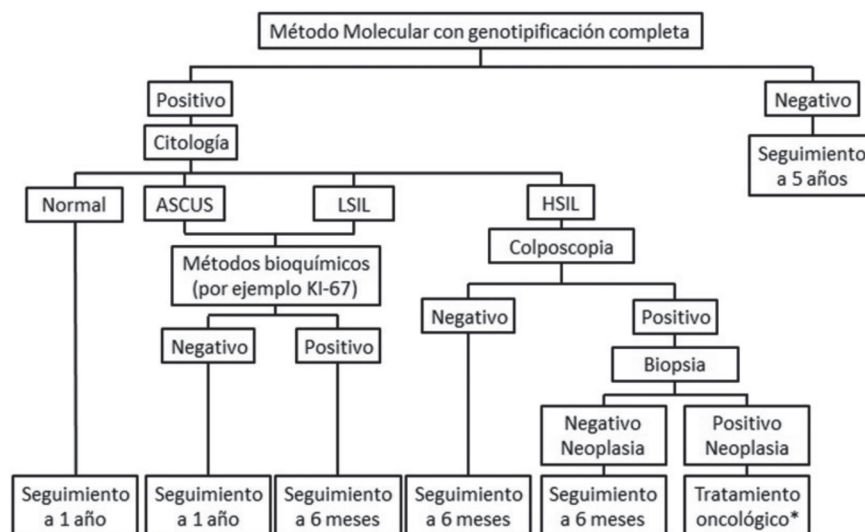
Método Molecular con genotipificación completa

Positivo

Citología

Negativo

Seguimiento a 5 años

Normal

ASCUS

LSIL

HSIL

Métodos bioquímicos (por ejemplo KI-67)

Colposcopia

Negativo

Positivo

Negativo

Positivo

Biopsia

Negativo Neoplasia

Positivo Neoplasia

Seguimiento a 1 año

Seguimiento a 1 año

Seguimiento a 6 meses

Seguimiento a 6 meses

Seguimiento a 6 meses

Tratamiento oncológico*